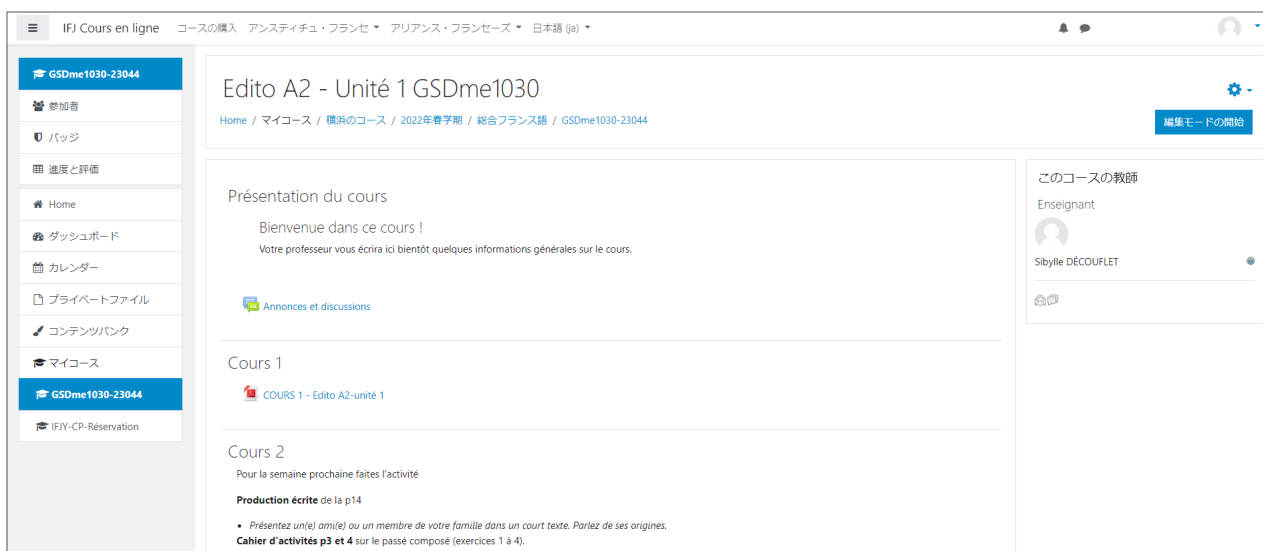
IFJ Cours en ligne コースの購入 アンスティチュ・フランセ アリアンス・フランセーズ 日本語 (ja)

GSDme1030-23044
参加者
バッジ
進度と評価
Home
ダッシュボード
カレンダー
プライベートファイル
コンテンツバンク
マイコース
GSDme1030-23044
IFJY-CP-Réservation

Edito A2 - Unité 1 GSDme1030

Home / マイコース / 横浜のコース / 2022年春学期 / 総合フランス語 / GSDme1030-23044

編集モードの開始

Présentation du cours

Bienvenue dans ce cours !

Votre professeur vous écrira ici bientôt quelques informations générales sur le cours.

Annonces et discussions

Cours 1

COURS 1 - Edito A2-unité 1

Cours 2

Pour la semaine prochaine faites l'activité

**Production écrite** de la p14

• *Présentez un(e) ami(e) ou un membre de votre famille dans un court texte. Parlez de ses origines.*

**Cahier d'activités p3 et 4** sur le passé composé (exercices 1 à 4).

このコースの教師

Enseignant

Sibylle DÉCOUFLET